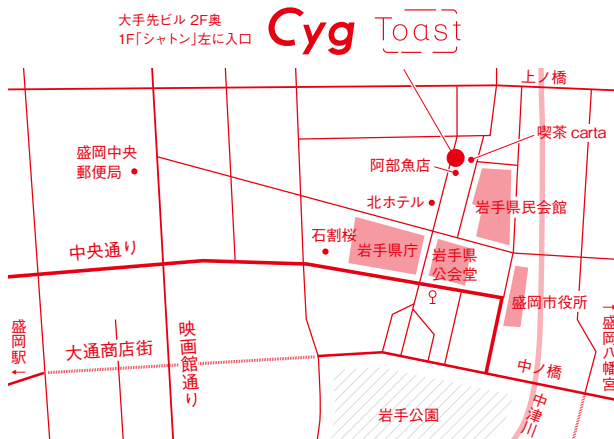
大手先ビル 2F奥
1F「シャトン」左に入口

Cyg Toast

上ノ橋

喫茶 carta

阿部魚店

盛岡中央郵便局

北ホテル

岩手県民会館

石割桜

岩手県庁

岩手県公会堂

中央通り

盛岡市役所

盛岡駅 ←

大通商店街

映画館通り

中ノ橋

中津川

→ 盛岡八幡宮

岩手公園